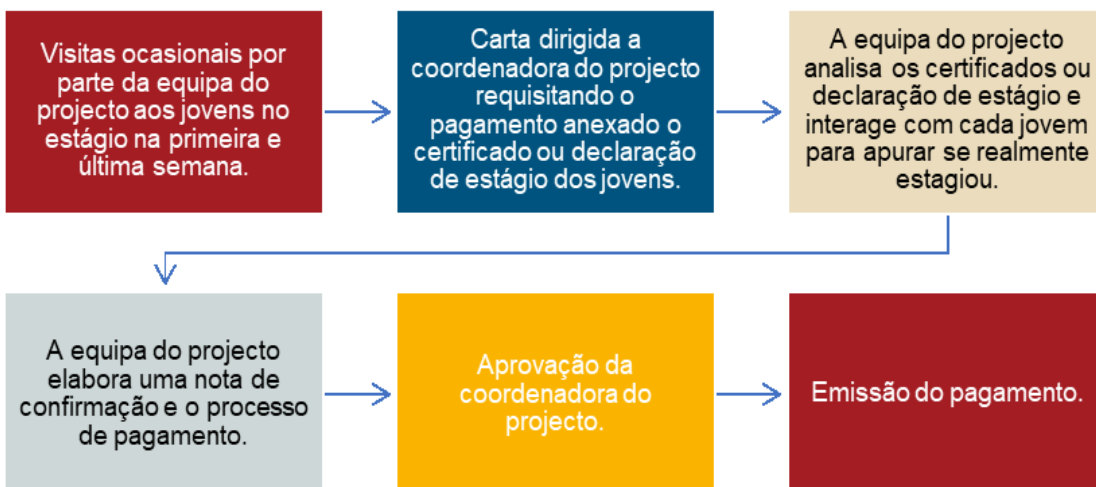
Visitas ocasionais por parte da equipa do projecto aos jovens no estágio na primeira e última semana.

Carta dirigida a coordenadora do projecto requisitando o pagamento anexado o certificado ou declaração de estágio dos jovens.

A equipa do projecto analisa os certificados ou declaração de estágio e interage com cada jovem para apurar se realmente estagiou.

A equipa do projecto elabora uma nota de confirmação e o processo de pagamento.

Aprovação da coordenadora do projecto.

Emissão do pagamento.